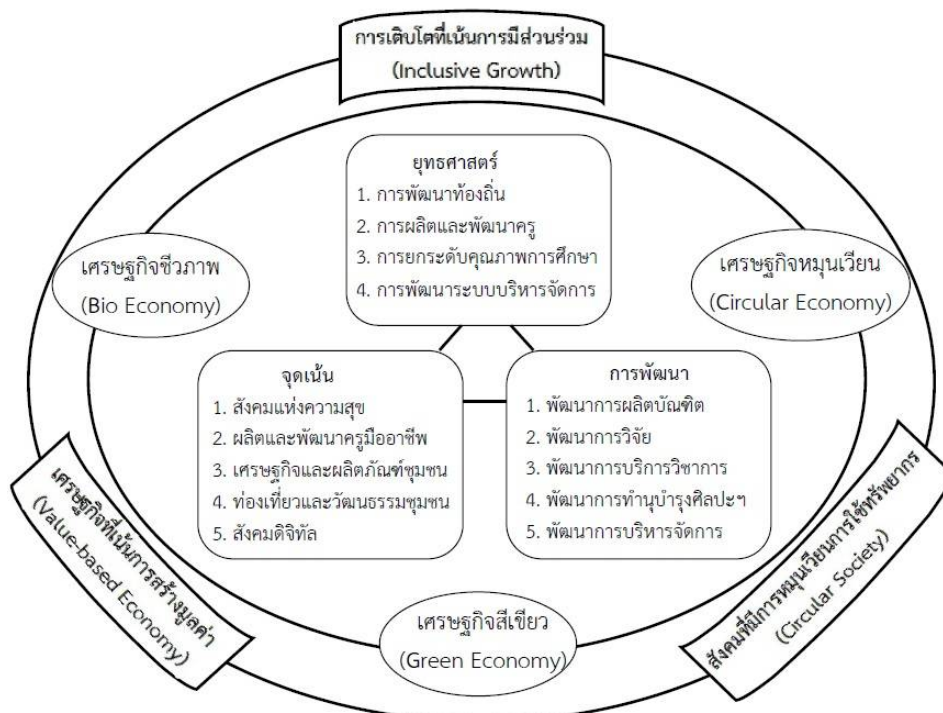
การเติบโตที่เน้นการมีส่วนร่วม
(Inclusive Growth)

ยุทธศาสตร์
1. การพัฒนาท้องถิ่น
2. การผลิตและพัฒนาครู
3. การยกระดับคุณภาพการศึกษา
4. การพัฒนาระบบบริหารจัดการ

เศรษฐกิจชีวภาพ
(Bio Economy)

เศรษฐกิจหมุนเวียน
(Circular Economy)

จุดเน้น
1. สังคมแห่งความสุข
2. ผลิตและพัฒนาครูมืออาชีพ
3. เศรษฐกิจและผลิตภัณฑ์ชุมชน
4. ท่องเที่ยวและวัฒนธรรมชุมชน
5. สังคมดิจิทัล

การพัฒนา
1. พัฒนาการผลิตบัณฑิต
2. พัฒนาการวิจัย
3. พัฒนาการบริการวิชาการ
4. พัฒนาการทำนุบำรุงศิลปะฯ
5. พัฒนาการบริหารจัดการ

เศรษฐกิจที่เน้นการสร้างมูลค่า
(Value-based Economy)

เศรษฐกิจสีเขียว
(Green Economy)

สังคมที่มีการหมุนเวียนการใช้ทรัพยากร
(Circular Society)